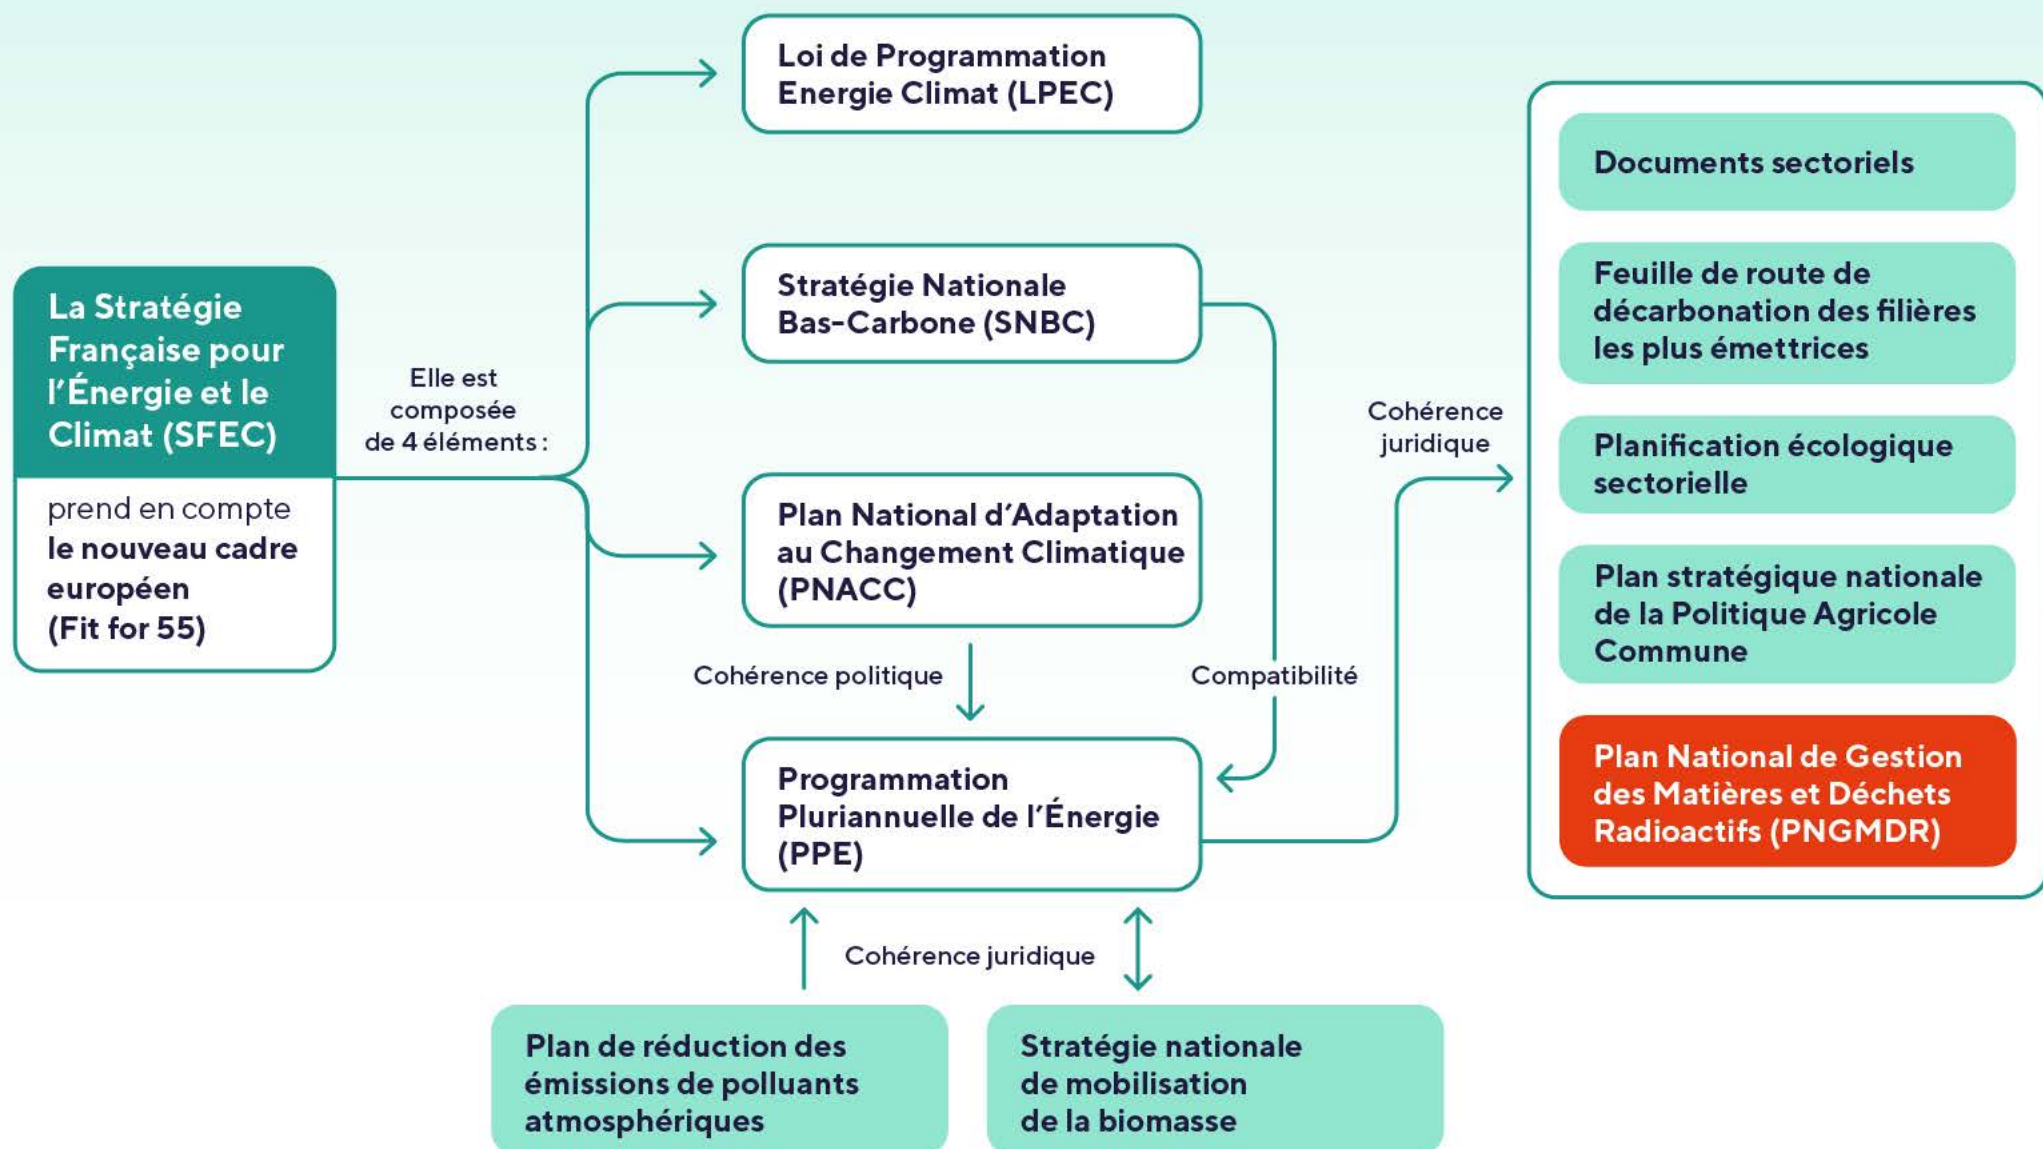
La Stratégie Française pour l'Énergie et le Climat (SFEC)

prend en compte le nouveau cadre européen (Fit for 55)

Elle est composée de 4 éléments :

Loi de Programmation Energie Climat (LPEC)

Stratégie Nationale Bas-Carbone (SNBC)

Plan National d'Adaptation au Changement Climatique (PNACC)

Cohérence politique

Compatibilité

Programmation Pluriannuelle de l'Énergie (PPE)

Cohérence juridique

Documents sectoriels

Feuille de route de décarbonation des filières les plus émettrices

Planification écologique sectorielle

Plan stratégique nationale de la Politique Agricole Commune

Plan National de Gestion des Matières et Déchets Radioactifs (PNGMDR)

Cohérence juridique

Plan de réduction des émissions de polluants atmosphériques

Stratégie nationale de mobilisation de la biomasse